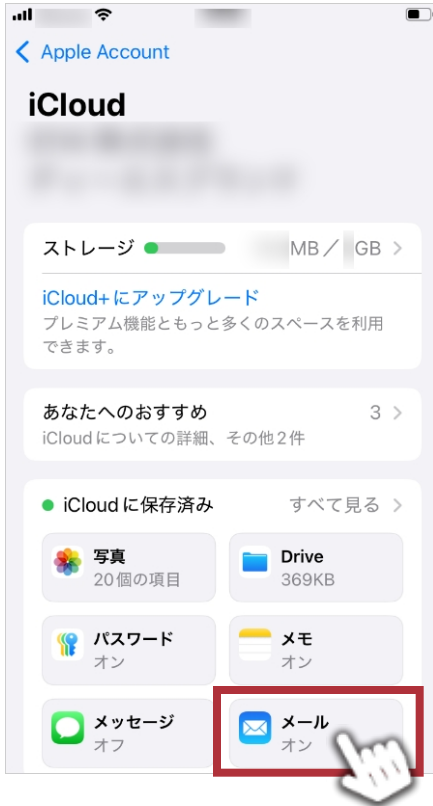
< Apple Account

iCloud

ストレージ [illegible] MB／ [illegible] GB >

iCloud+にアップグレード
プレミアム機能ともっと多くのスペースを利用できます。

あなたへのおすすめ 3 >
iCloudについての詳細、その他2件

iCloudに保存済み すべて見る >

写真
20個の項目

Drive
369KB

パスワード
オン

メモ
オン

メッセージ
オフ

メール
オン